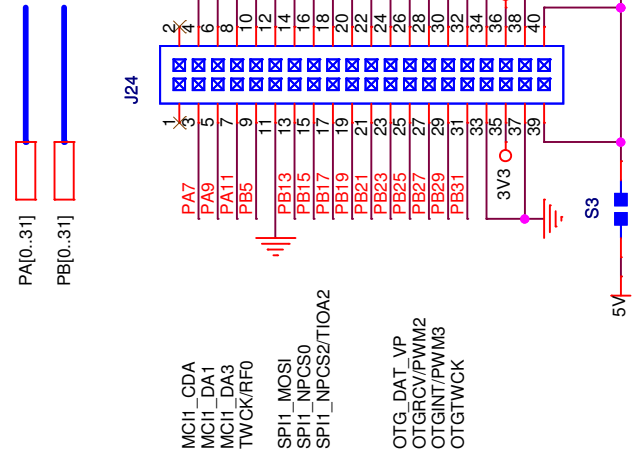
2 4 6 8 10 12 14 16 18 20 22 24 26 28 30 32 34 36 38 40

J24

1 3 5 7 9 11 13 15 17 19 21 23 25 27 29 31 33 35 37 39

PA7
PA9
PA11
PB5
PB13
PB15
PB17
PB19
PB21
PB23
PB25
PB27
PB29
PB31

3V3

S3

5V

PA[0..31]
PB[0..31]

MCI1_CDA
MCI1_DA1
MCI1_DA3
TWCK/RF0

SPI1_MOSI
SPI1_NPCS0
SPI1_NPCS2/TIOA2

OTG_DAT_VP
OTGRCV/PWM2
OTGINT/PWM3
OTGTWCK